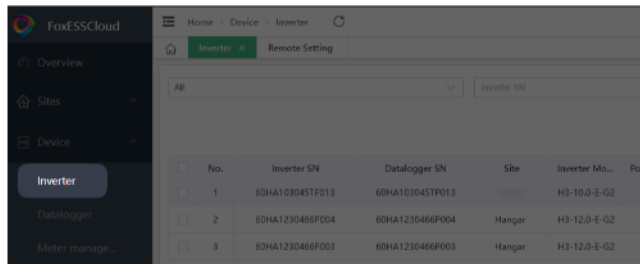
FoxESSCloud

Overview

Sites

Device

Inverter

Datalogger

Meter manage...

Home > Device > Inverter

Inverter ×

Remote Setting

All

Inverter SN

| | No. | Inverter SN | Datalogger SN | Site | Inverter Mo... | Po |
|---|---|---|---|---|---|---|
| | 1 | 60HA103045TP013 | 60HA103045TP013 | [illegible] | H3-10.0-E-G2 | |
| | 2 | 60HA1230466F004 | 60HA1230466P004 | Hangar | H3-12.0-E-G2 | |
| | 3 | 60HA1230466P003 | 60HA1230466P003 | Hangar | H3-12.0-E-G2 | |